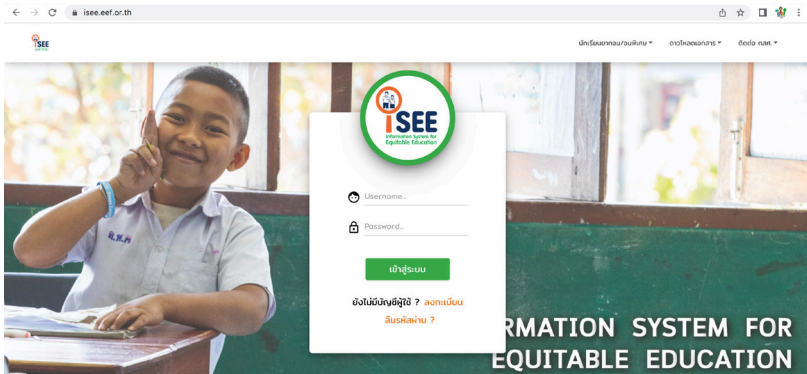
isee.eef.or.th

iSEE

นักเรียนยากจน/อนพิเศษ ▾ ดาวน์โหลดเอกสาร ▾ ติดต่อ กสศ. ▾

iSEE
Information System for Equitable Education

Username..

Password..

เข้าสู่ระบบ

ยังไม่มีบัญชีผู้ใช้ ? ลงทะเบียน

ลืมรหัสผ่าน ?

RMATION SYSTEM FOR
EQUITABLE EDUCATION